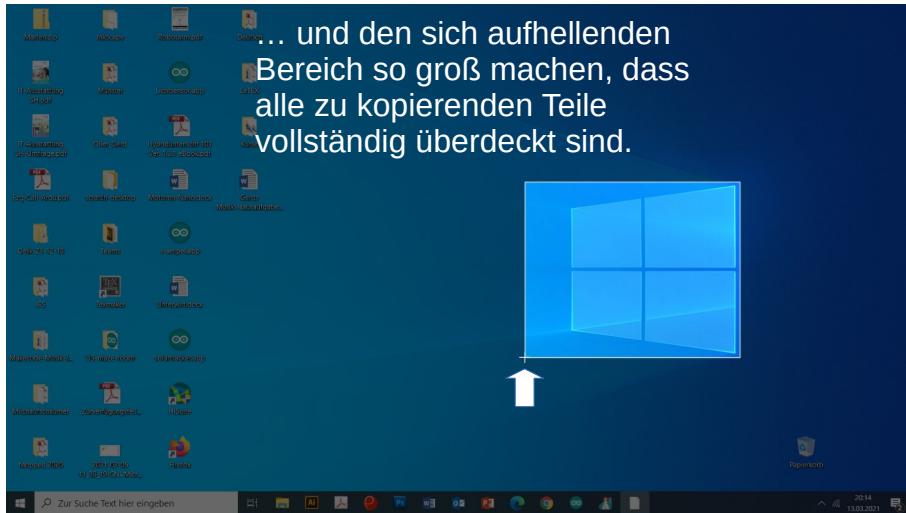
… und den sich aufhellenden Bereich so groß machen, dass alle zu kopierenden Teile vollständig überdeckt sind.

Mathe.zip
Inkscape
Arbeitsmappe
IT-Ausstattung Schule
Arbeiten
Umfrage.pdf
Oder Geld
Papierkorb
Zur Suche Text hier eingeben
20:14
13.03.2021